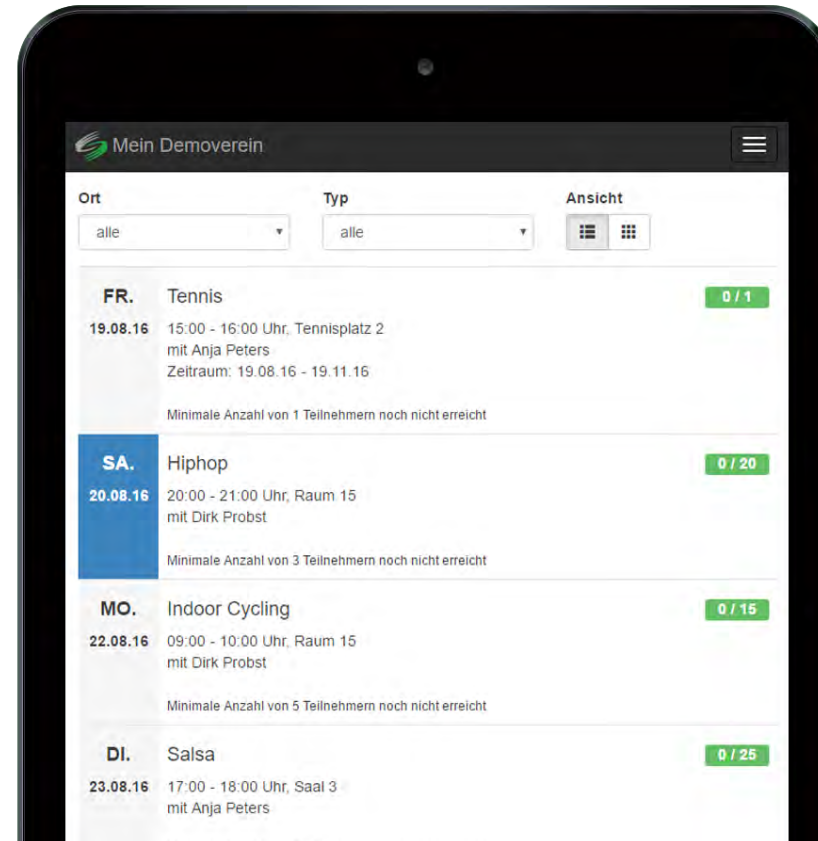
Mein Demoverein

Ort
alle

Typ
alle

Ansicht

FR.
19.08.16
Tennis
0 / 1
15:00 - 16:00 Uhr, Tennisplatz 2
mit Anja Peters
Zeitraum: 19.08.16 - 19.11.16
Minimale Anzahl von 1 Teilnehmern noch nicht erreicht

SA.
20.08.16
Hiphop
0 / 20
20:00 - 21:00 Uhr, Raum 15
mit Dirk Probst
Minimale Anzahl von 3 Teilnehmern noch nicht erreicht

MO.
22.08.16
Indoor Cycling
0 / 15
09:00 - 10:00 Uhr, Raum 15
mit Dirk Probst
Minimale Anzahl von 5 Teilnehmern noch nicht erreicht

DI.
23.08.16
Salsa
0 / 25
17:00 - 18:00 Uhr, Saal 3
mit Anja Peters